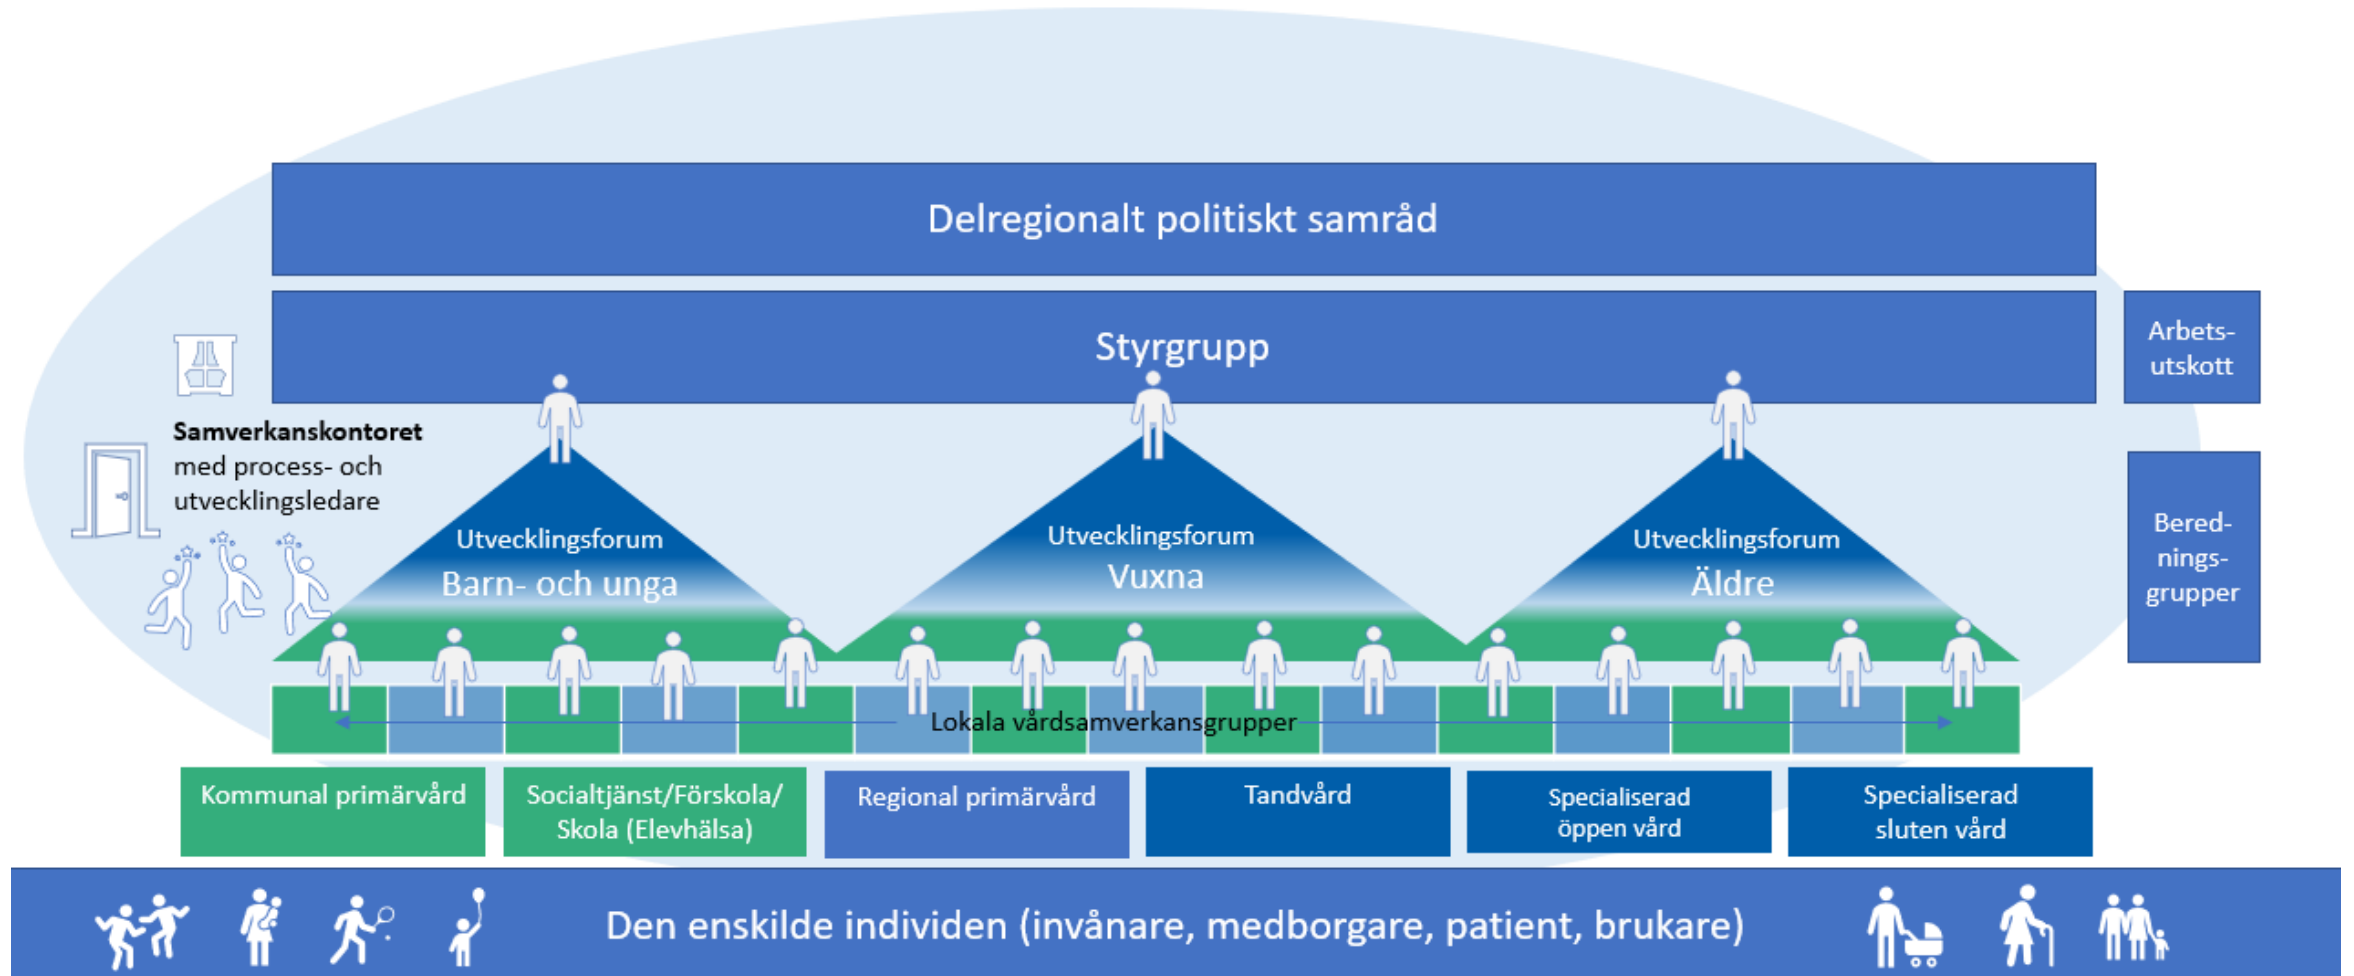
Delregionalt politiskt samråd

Styrgrupp

Arbets-utskott

Samverkanskontoret med process- och utvecklingsledare

Utvecklingsforum
Barn- och unga

Utvecklingsforum
Vuxna

Utvecklingsforum
Äldre

Bered-nings-grupper

Lokala vårdsamverkansgrupper

Kommunal primärvård

Socialtjänst/Förskola/ Skola (Elevhälsa)

Regional primärvård

Tandvård

Specialiserad öppen vård

Specialiserad sluten vård

Den enskilde individen (invånare, medborgare, patient, brukare)